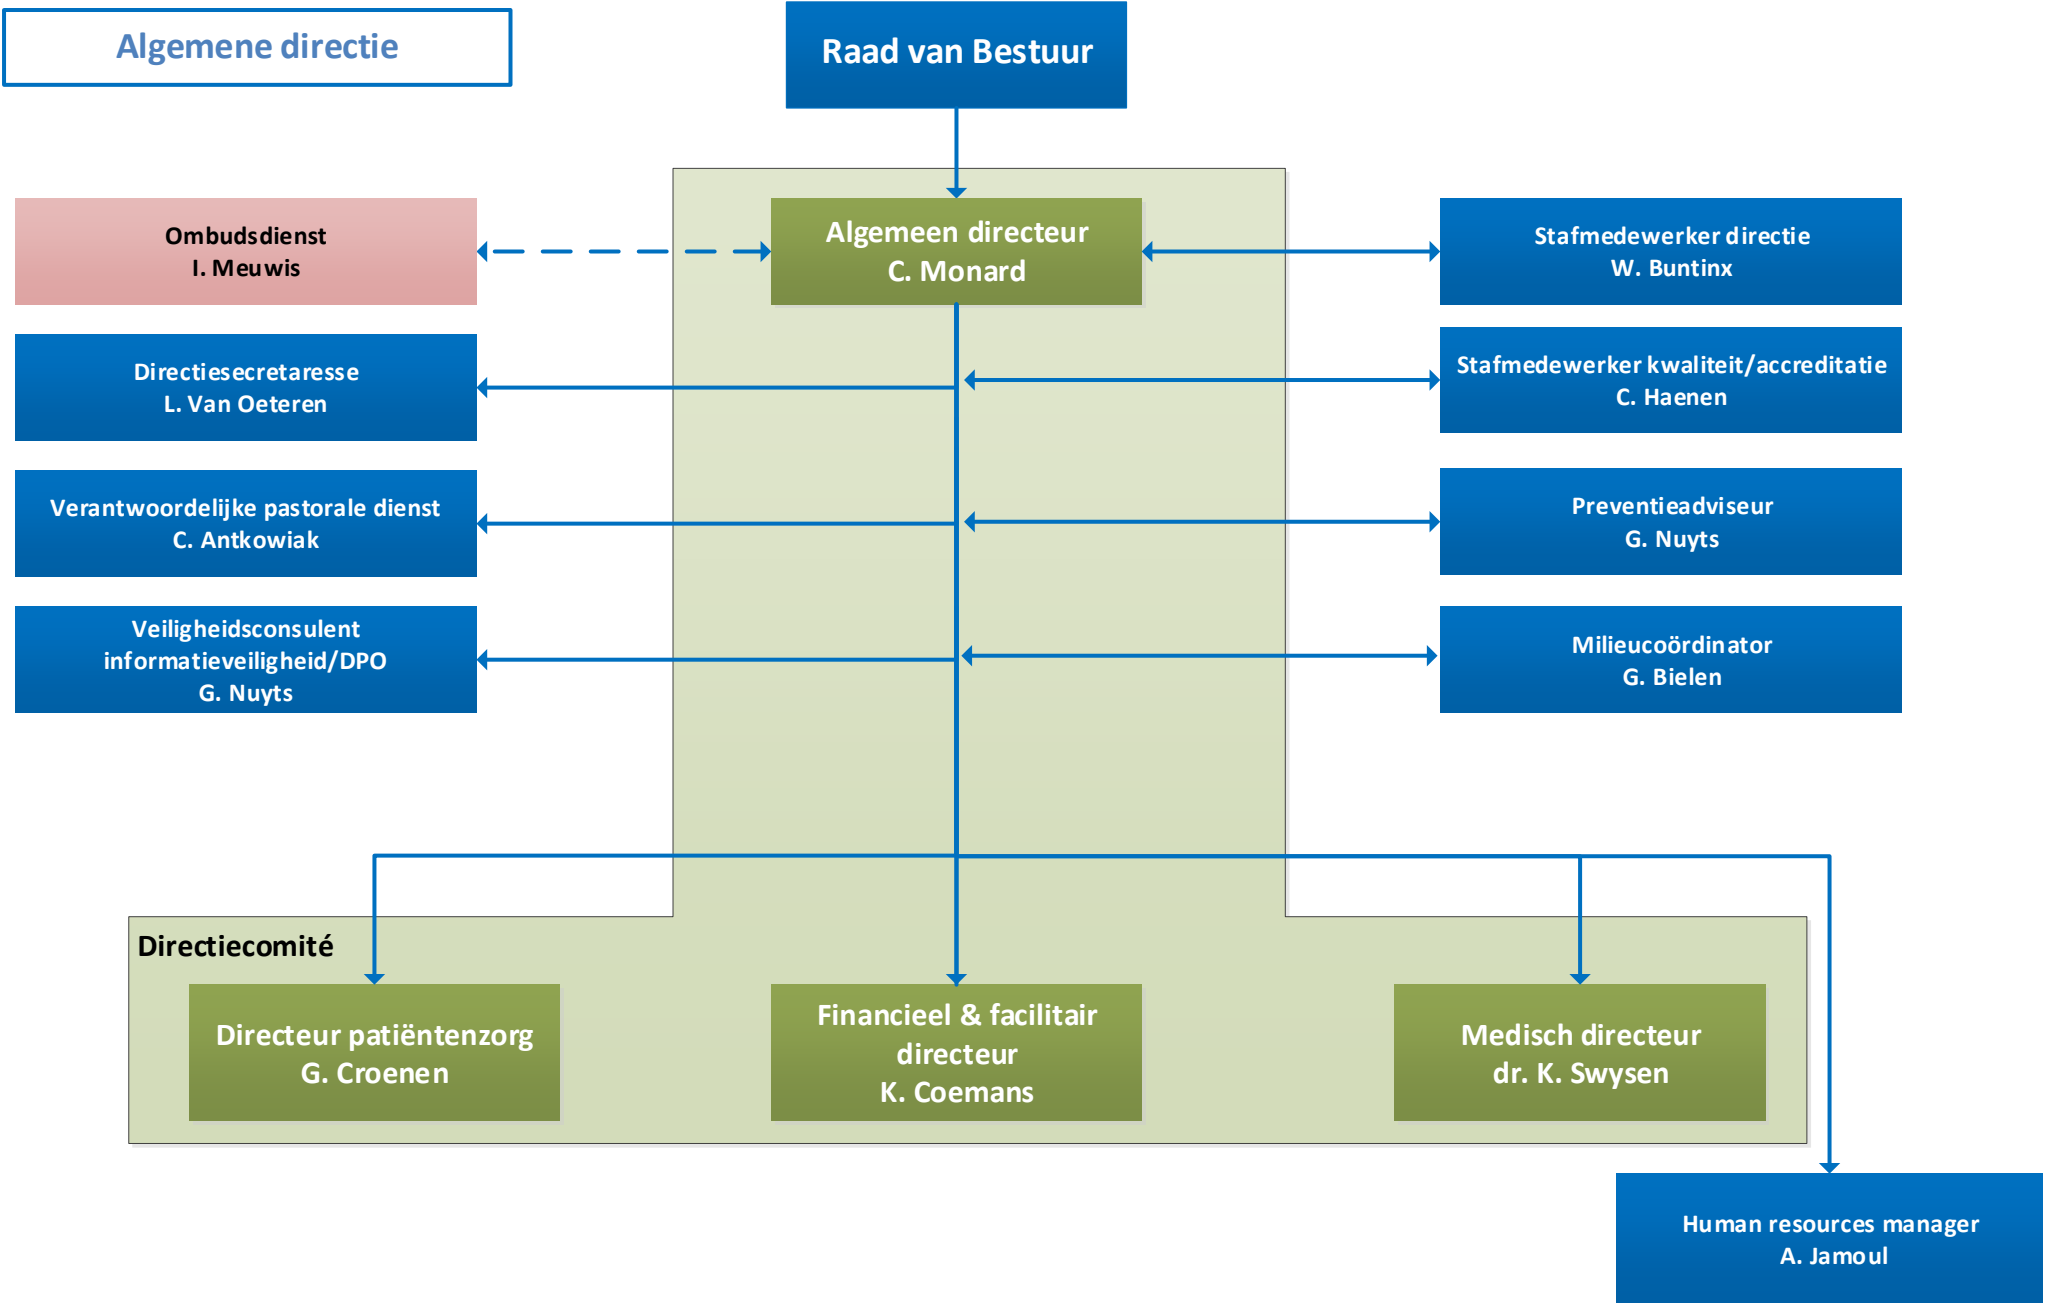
Algemene directie

Raad van Bestuur

Ombudsdienst
I. Meuwis

Algemeen directeur
C. Monard

Stafmedewerker directie
W. Buntinx

Directiesecretaresse
L. Van Oeteren

Stafmedewerker kwaliteit/accreditatie
C. Haenen

Verantwoordelijke pastorale dienst
C. Antkowiak

Preventieadviseur
G. Nuyts

Veiligheidsconsulent
informatieveiligheid/DPO
G. Nuyts

Milieucoördinator
G. Bielen

Directiecomité

Directeur patiëntenzorg
G. Croenen

Financieel & facilitair
directeur
K. Coemans

Medisch directeur
dr. K. Swysen

Human resources manager
A. Jamoul